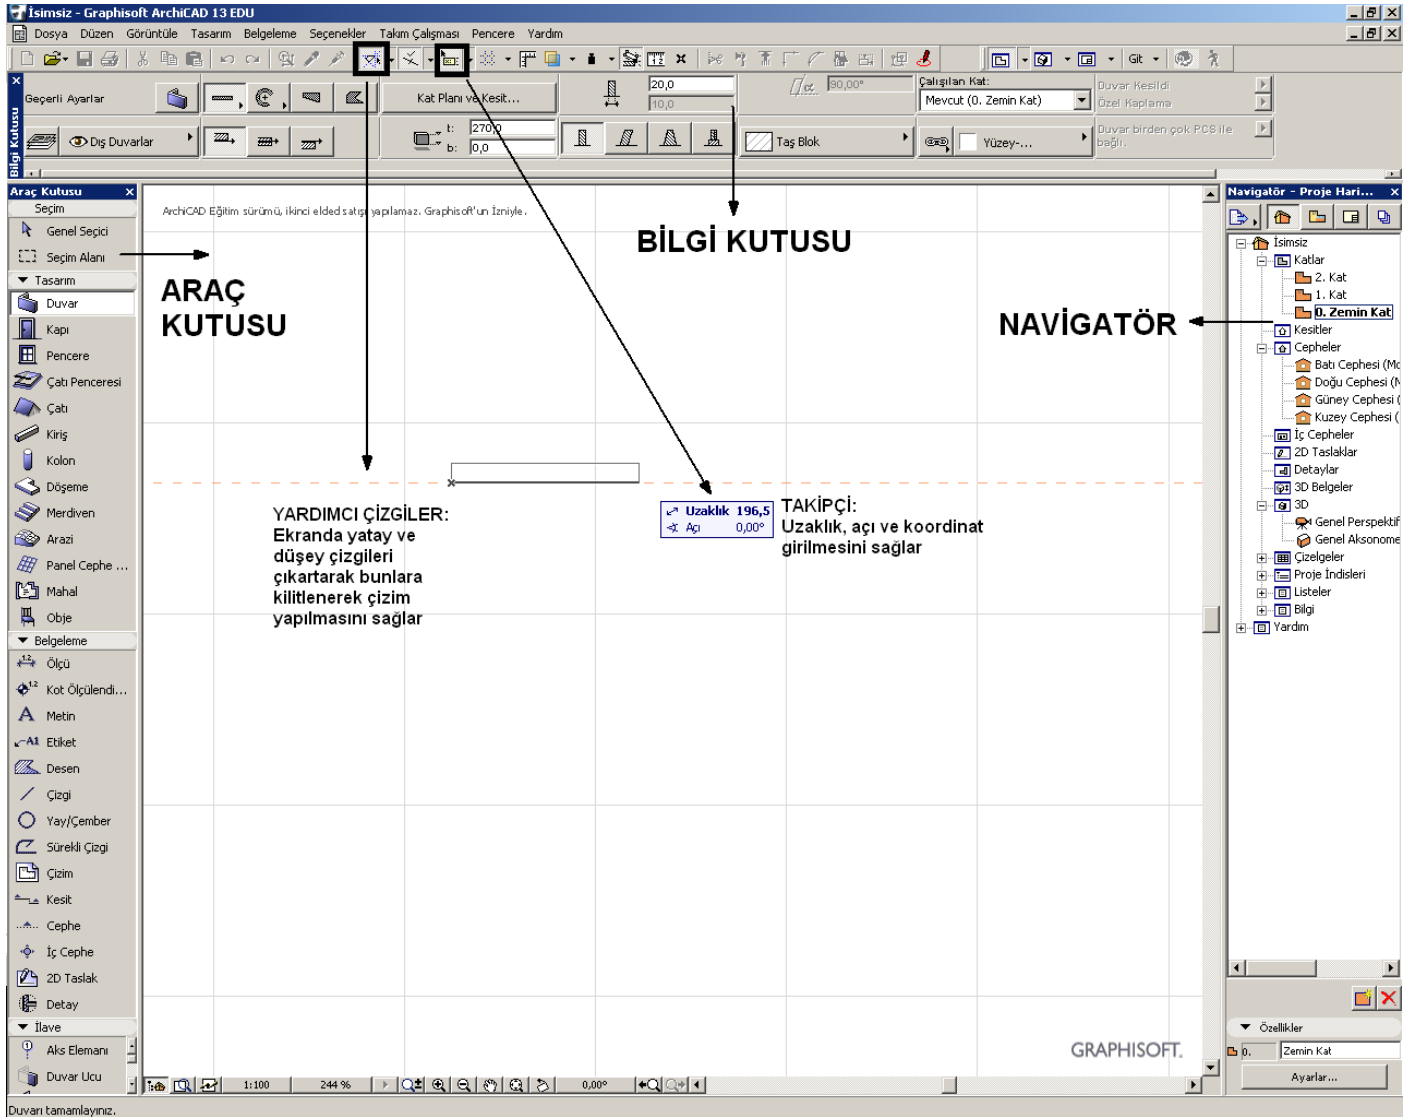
İsimsiz - Graphisoft ArchiCAD 13 EDU

Dosya Düzen Görüntüle Tasarım Belgeleme Seçenekler Takım Çalışması Pencere Yardım

Bilgi Kutusu

Geçerli Ayarlar

Kat Planı ve Kesit...

20,0

10,0

90,00°

Çalışılan Kat:

Mevcut (0. Zemin Kat)

Duvar Kesildi

Özel Kaplama

Dış Duvarlar

t: 270,0

b: 0,0

Taş Blok

Yüzey-...

Duvar birden çok PCS ile bağlı.

Araç Kutusu

Seçim

Genel Seçici

Seçim Alanı

Tasarım

Duvar

Kapı

Pencere

Çatı Penceresi

Çatı

Kiriş

Kolon

Döşeme

Merdiven

Arazi

Panel Cephe ...

Mahal

Obje

Belgeleme

Ölçü

Kot Ölçülendi...

Metin

Etiket

Desen

Çizgi

Yay/Çember

Sürekli Çizgi

Çizim

Kesit

Cephe

İç Cephe

2D Taslak

Detay

İlave

Aks Elemanı

Duvar Ucu

ArchiCAD Eğitim sürümü, ikinci elde satışı yapılamaz. Graphisoft'un İzniyle.

BİLGİ KUTUSU

ARAÇ KUTUSU

NAVİGATÖR

YARDIMCI ÇİZGİLER:
Ekranda yatay ve düşey çizgileri çıkartarak bunlara kilitlenerek çizim yapılmasını sağlar

Uzaklık 196,5
Açı 0,00°

TAKİPÇİ:
Uzaklık, açı ve koordinat girilmesini sağlar

GRAPHISOFT.

1:100 244 % 0,00°

Navigatör - Proje Hari...

İsimsiz
Katlar
2. Kat
1. Kat
0. Zemin Kat
Kesitler
Cepheler
Batı Cephesi (Mc
Doğu Cephesi (N
Güney Cephesi (
Kuzey Cephesi (
İç Cepheler
2D Taslaklar
Detaylar
3D Belgeler
3D
Genel Perspektif
Genel Aksonome
Çizelgeler
Proje İndisleri
Listeler
Bilgi
Yardım

Özellikler
0. Zemin Kat
Ayarlar...

Duvarı tamamlayınız.